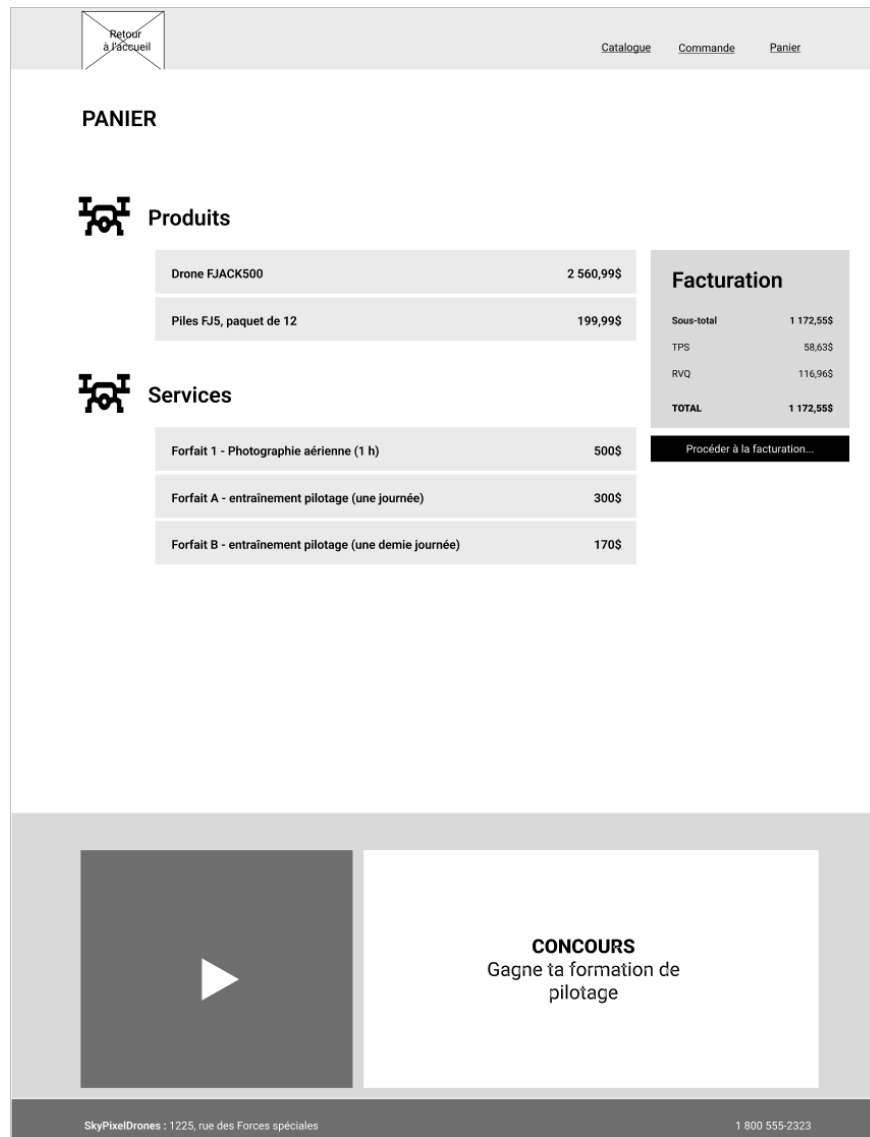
Retour à l'accueil

Catalogue Commande Panier

PANIER

Produits

| Drone FJACK500 | 2 560,99$ |
|---|---|
| Piles FJ5, paquet de 12 | 199,99$ |

Facturation

| Sous-total | 1 172,55$ |
|---|---|
| TPS | 58,63$ |
| RVQ | 116,96$ |
| TOTAL | 1 172,55$ |

Procéder à la facturation...

Services

| Forfait 1 - Photographie aérienne (1 h) | 500$ |
|---|---|
| Forfait A - entraînement pilotage (une journée) | 300$ |
| Forfait B - entraînement pilotage (une demie journée) | 170$ |

CONCOURS
Gagne ta formation de pilotage

SkyPixelDrones : 1225, rue des Forces spéciales

1 800 555-2323